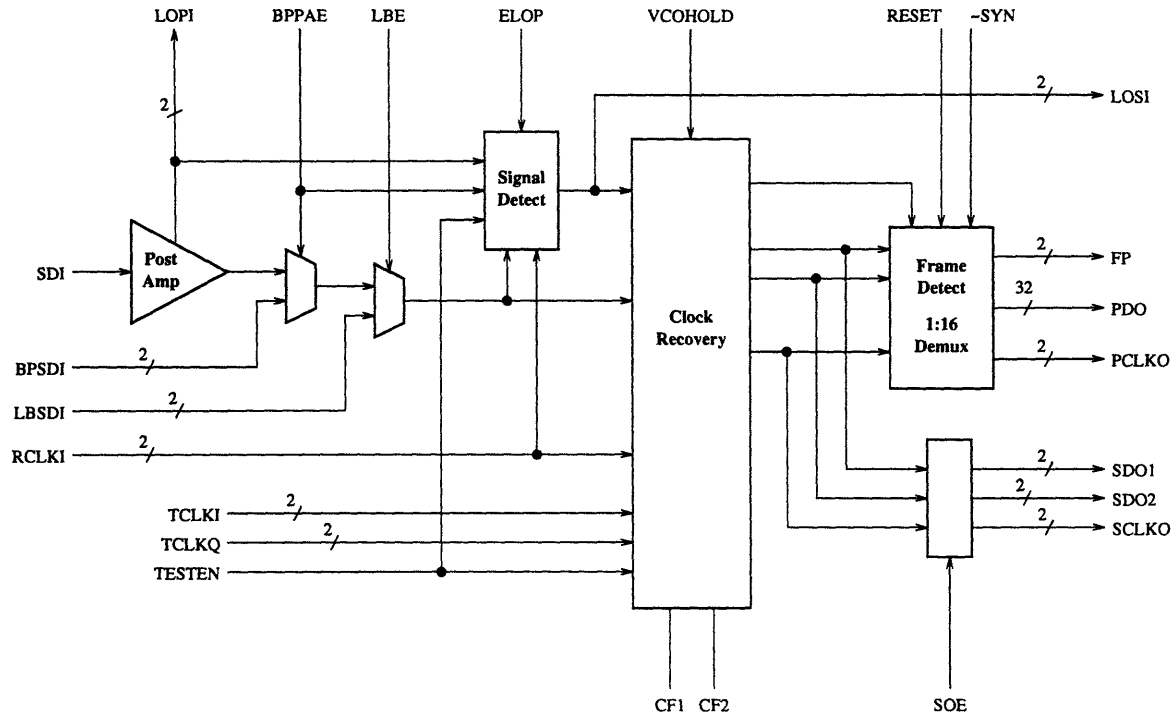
LOPI
BPPAE
LBE
ELOP
VCOHOLD
RESET
~SYN
2
2
LOSI
Signal Detect
Post Amp
SDI
Frame Detect
1:16 Demux
2
FP
32
PDO
2
PCLKO
Clock Recovery
BPSDI
2
LBSDI
2
RCLKI
2
2
SDO1
2
SDO2
2
SCLKO
TCLKI
2
TCLKQ
2
TESTEN
CF1
CF2
SOE